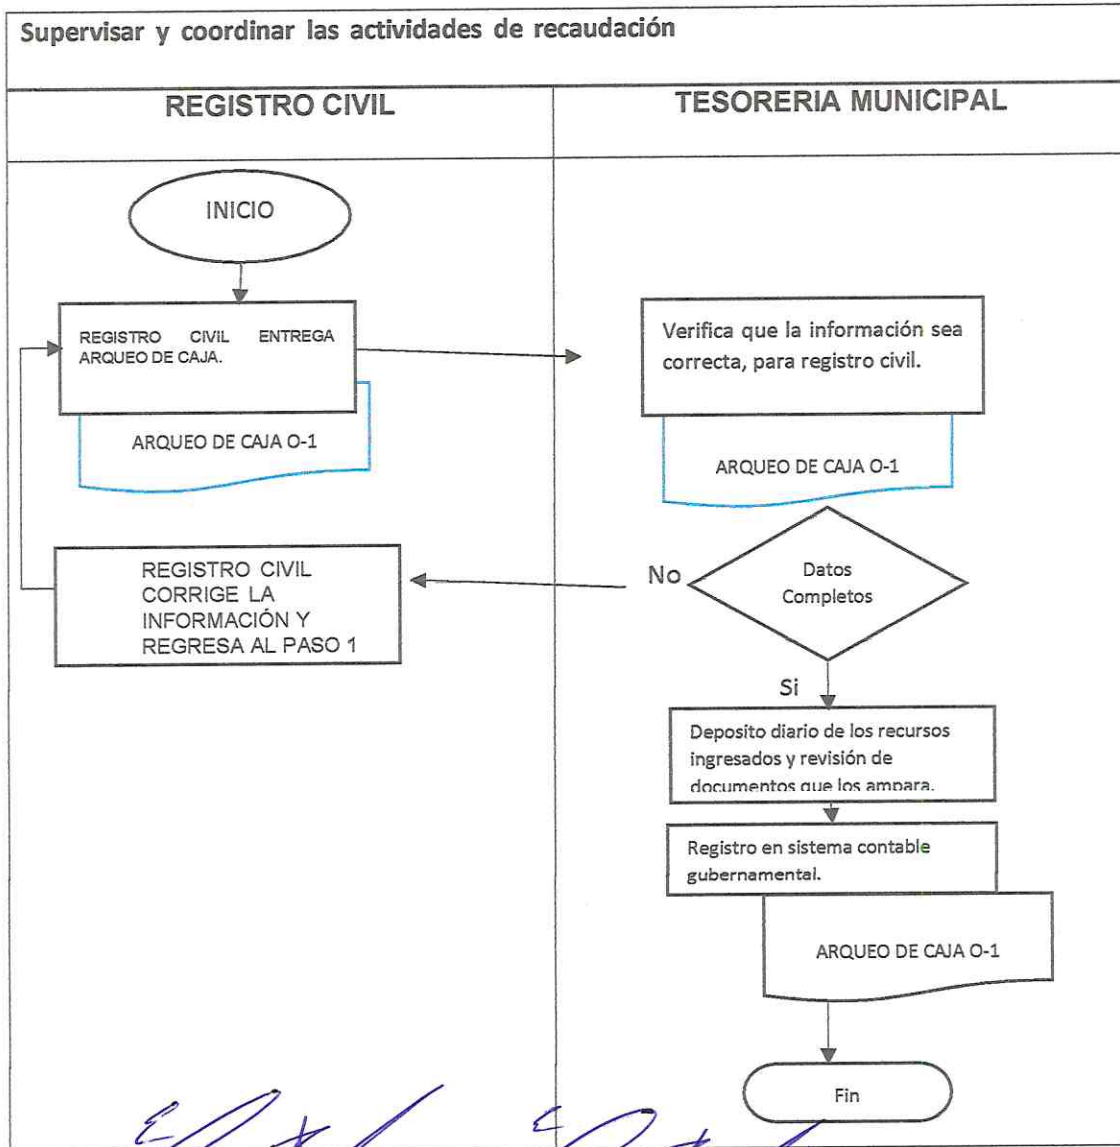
Supervisar y coordinar las actividades de recaudación

REGISTRO CIVIL

TESORERIA MUNICIPAL

INICIO

REGISTRO CIVIL ENTREGA ARQUEO DE CAJA.

ARQUEO DE CAJA O-1

Verifica que la información sea correcta, para registro civil.

ARQUEO DE CAJA O-1

REGISTRO CIVIL CORRIGE LA INFORMACIÓN Y REGRESA AL PASO 1

No

Datos Completos

Si

Deposito diario de los recursos ingresados y revisión de documentos que los ampara.

Registro en sistema contable gubernamental.

ARQUEO DE CAJA O-1

Fin